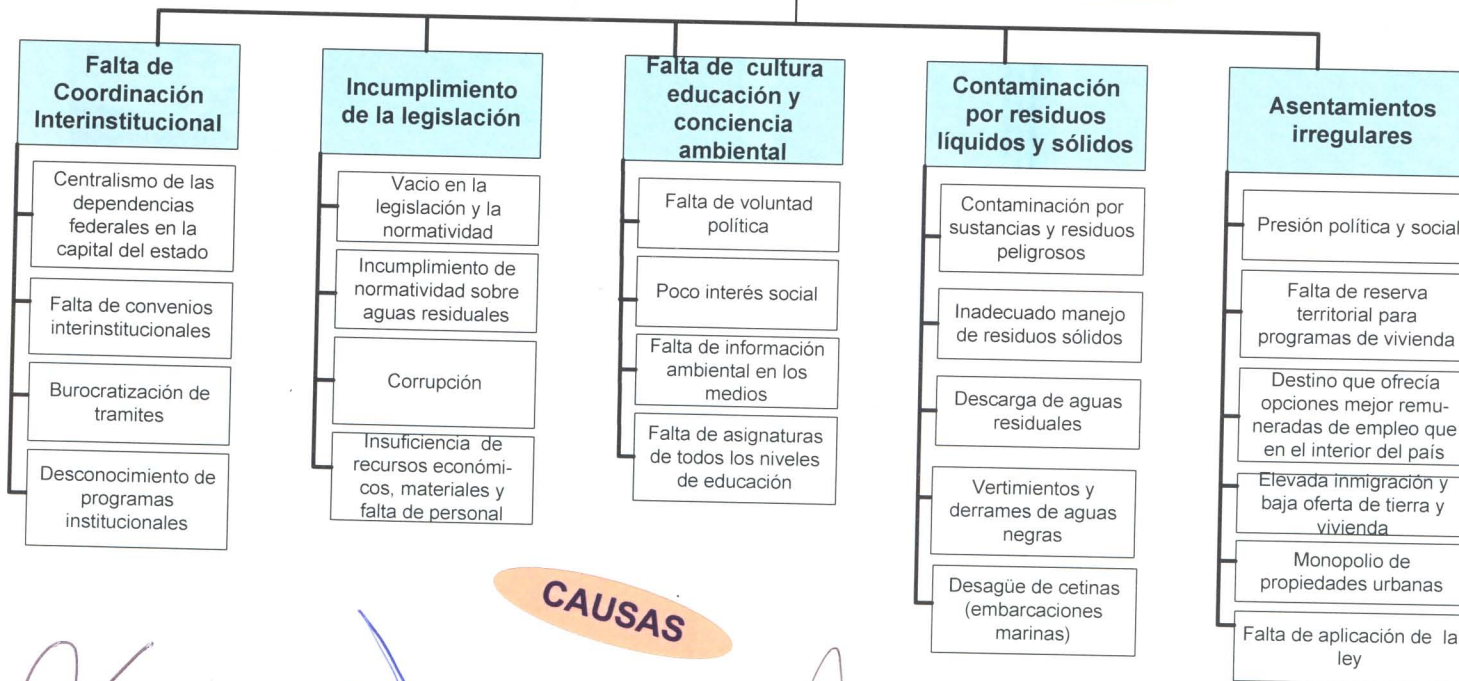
Falta de Coordinación Interinstitucional

Centralismo de las dependencias federales en la capital del estado

Falta de convenios interinstitucionales

Burocratización de tramites

Desconocimiento de programas institucionales

Incumplimiento de la legislación

Vacio en la legislación y la normatividad

Incumplimiento de normatividad sobre aguas residuales

Corrupción

Insuficiencia de recursos económicos, materiales y falta de personal

Falta de cultura educación y conciencia ambiental

Falta de voluntad política

Poco interés social

Falta de información ambiental en los medios

Falta de asignaturas de todos los niveles de educación

Contaminación por residuos líquidos y sólidos

Contaminación por sustancias y residuos peligrosos

Inadecuado manejo de residuos sólidos

Descarga de aguas residuales

Vertimientos y derrames de aguas negras

Desagüe de cetinas (embarcaciones marinas)

Asentamientos irregulares

Presión política y social

Falta de reserva territorial para programas de vivienda

Destino que ofrecía opciones mejor remuneradas de empleo que en el interior del país

Elevada inmigración y baja oferta de tierra y vivienda

Monopolio de propiedades urbanas

Falta de aplicación de la ley

CAUSAS